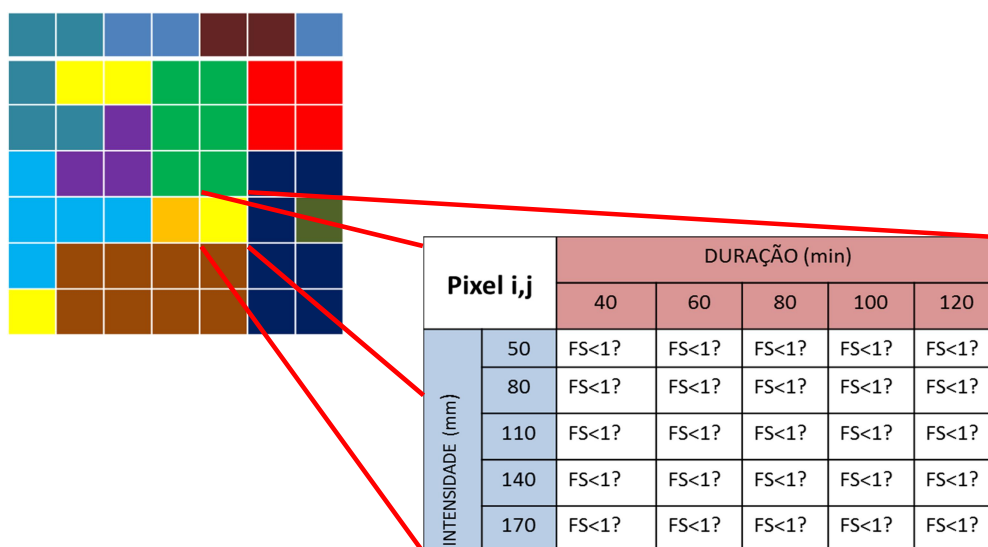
| Pixel i,j | | DURAÇÃO (min) | | | | |
|---|---|---|---|---|---|---|
| | | 40 | 60 | 80 | 100 | 120 |
| INTENSIDADE (mm) | 50 | FS<1? | FS<1? | FS<1? | FS<1? | FS<1? |
| | 80 | FS<1? | FS<1? | FS<1? | FS<1? | FS<1? |
| | 110 | FS<1? | FS<1? | FS<1? | FS<1? | FS<1? |
| | 140 | FS<1? | FS<1? | FS<1? | FS<1? | FS<1? |
| | 170 | FS<1? | FS<1? | FS<1? | FS<1? | FS<1? |